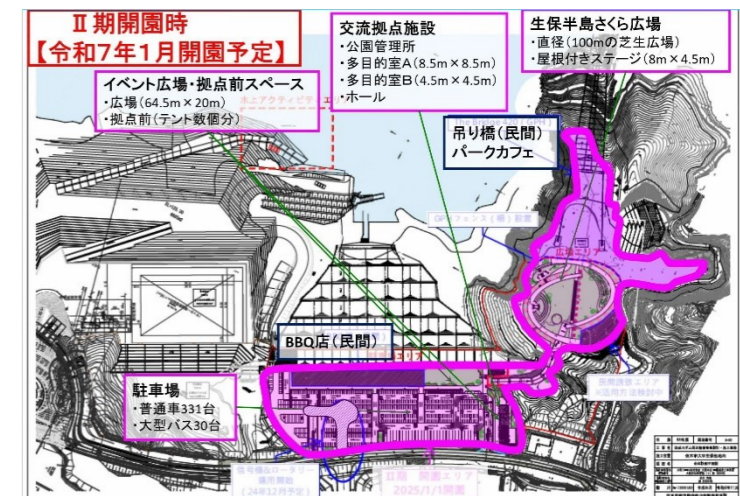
Ⅱ期開園時
【令和7年1月開園予定】

イベント広場・拠点前スペース
・広場(64.5m × 20m)
・拠点前(テント数個分)

交流拠点施設
・公園管理所
・多目的室A(8.5m × 8.5m)
・多目的室B(4.5m × 4.5m)
・ホール

生保半島さくら広場
・直径(100mの芝生広場)
・屋根付きステージ(8m × 4.5m)

吊り橋(民間)
パークカフェ

BBQ店(民間)

駐車場
・普通車331台
・大型バス30台

Ⅱ期 開園エリア
2025/1/1開園

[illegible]